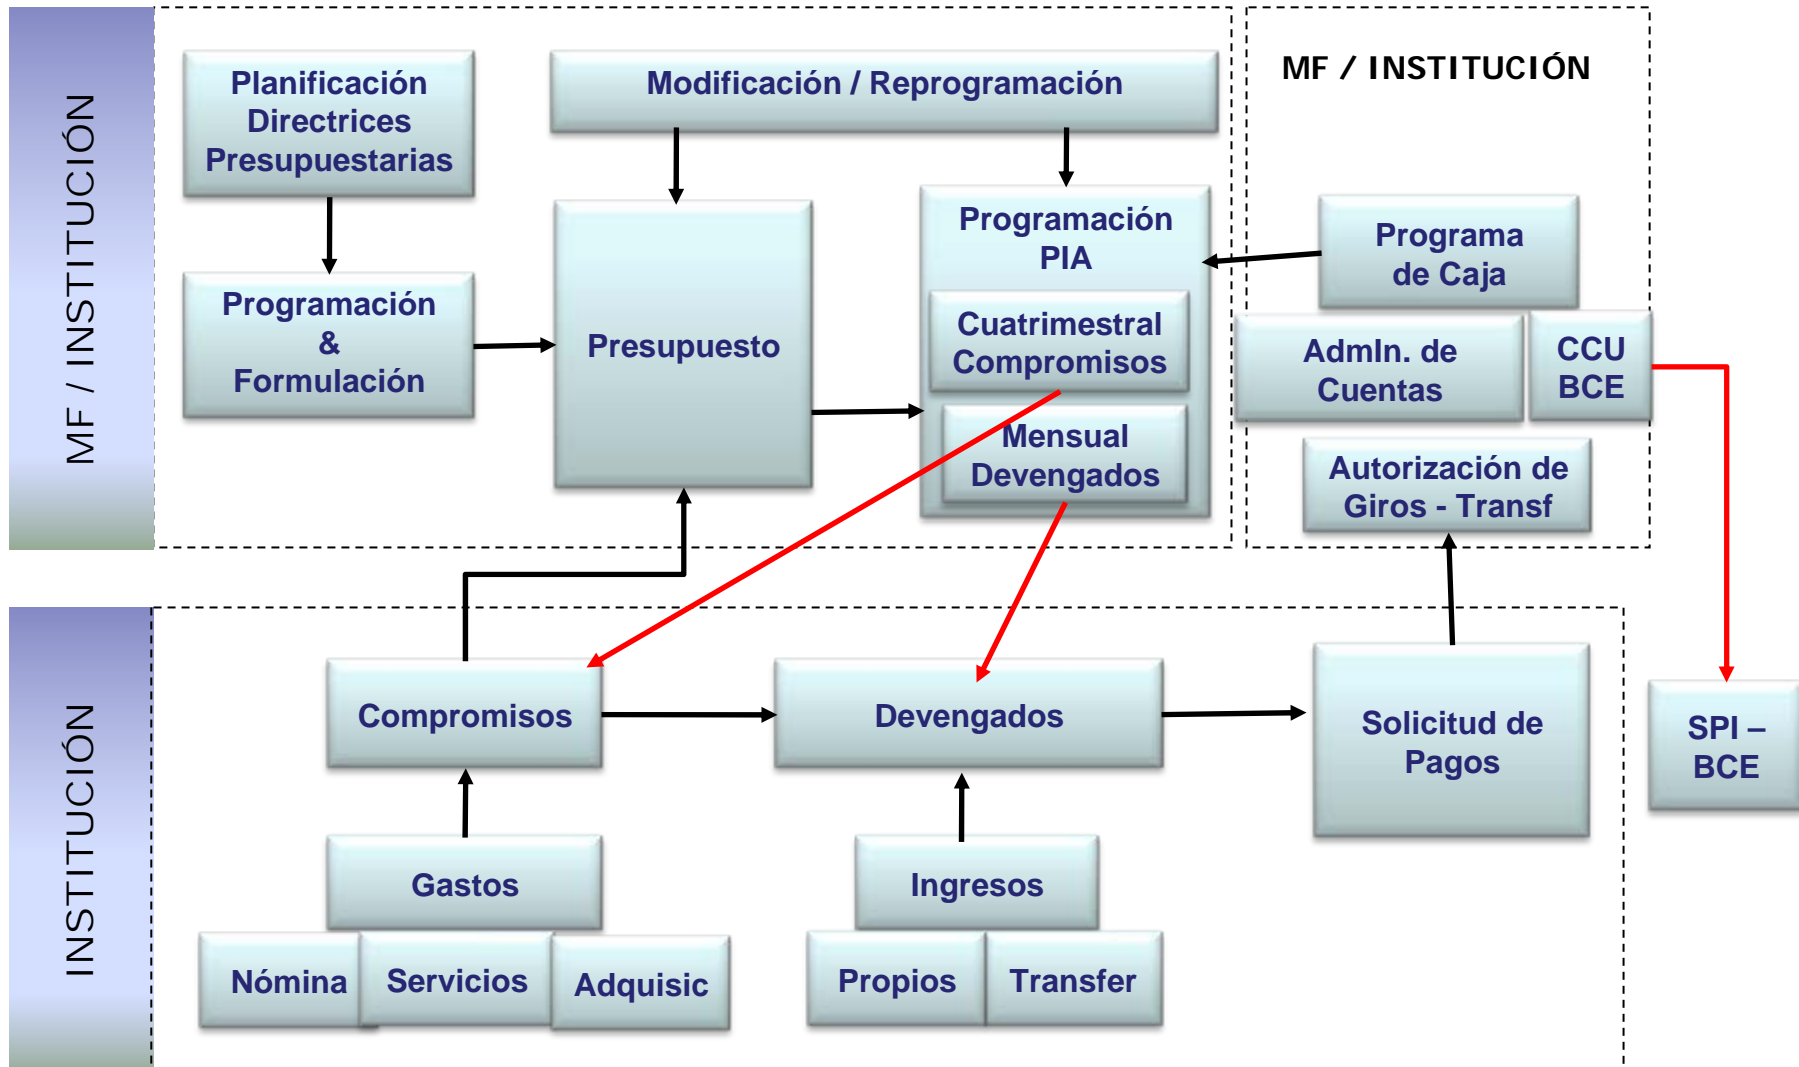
MF / INSTITUCIÓN

Planificación Directrices Presupuestarias

Modificación / Reprogramación

MF / INSTITUCIÓN

Programación & Formulación

Presupuesto

Programación PIA

Cuatrimestral Compromisos

Mensual Devengados

Programa de Caja

Admln. de Cuentas

CCU BCE

Autorización de Giros - Transf

INSTITUCIÓN

Compromisos

Devengados

Solicitud de Pagos

SPI – BCE

Gastos

Ingresos

Nómina

Servicios

Adquisic

Propios

Transfer